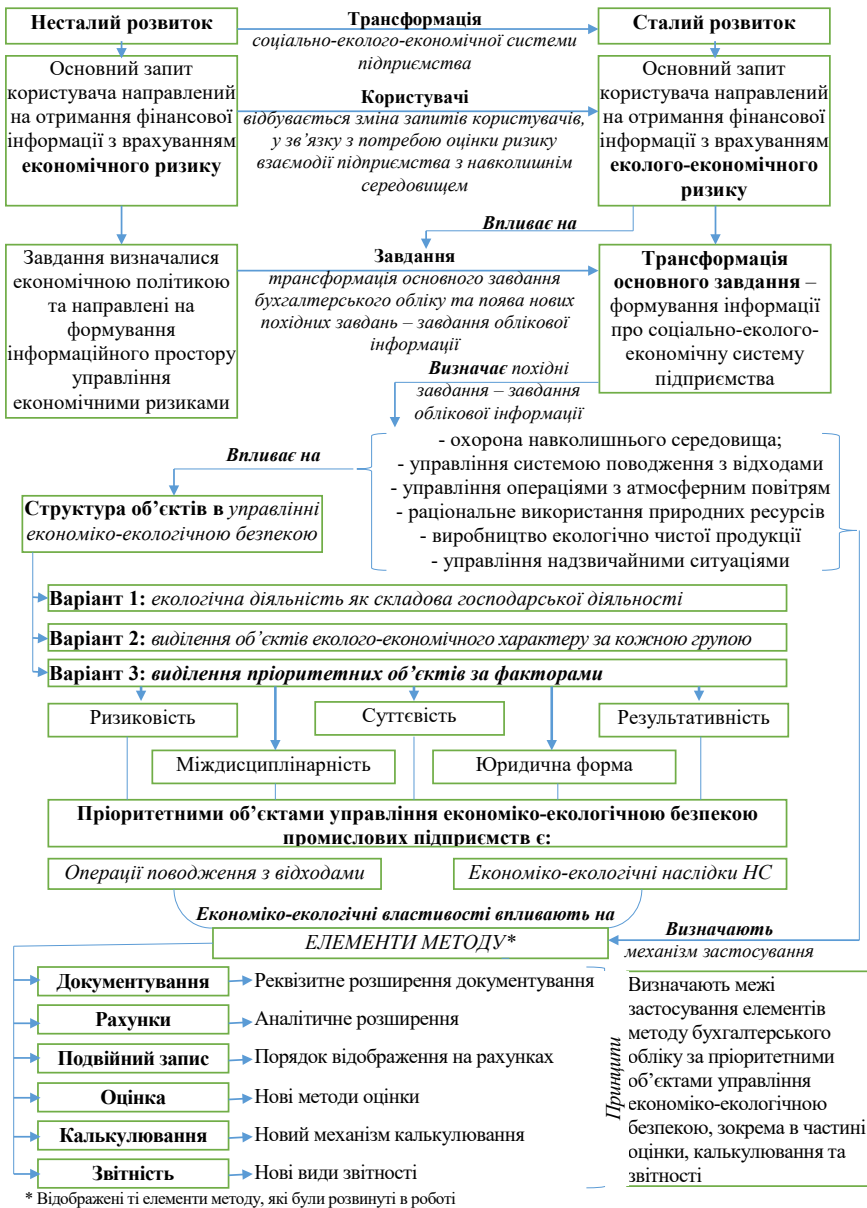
Несталий розвиток

Трансформація
соціально-еколого-економічної системи підприємства

Сталий розвиток

Основний запит користувача направлений на отримання фінансової інформації з врахуванням економічного ризику

Користувачі
відбувається зміна запитів користувачів, у зв'язку з потребою оцінки ризику взаємодії підприємства з навколишнім середовищем

Основний запит користувача направлений на отримання фінансової інформації з врахуванням еколого-економічного ризику

Впливає на

Завдання визначалися економічною політикою та направлені на формування інформаційного простору управління економічними ризиками

Завдання
трансформація основного завдання бухгалтерського обліку та поява нових похідних завдань – завдання облікової інформації

Трансформація основного завдання – формування інформації про соціально-еколого-економічну систему підприємства

Визначає похідні завдання – завдання облікової інформації

Впливає на

Структура об'єктів в управлінні економіко-екологічною безпекою

- охорона навколишнього середовища;
- управління системою поводження з відходами
- управління операціями з атмосферним повітрям
- раціональне використання природних ресурсів
- виробництво екологічно чистої продукції
- управління надзвичайними ситуаціями

Варіант 1: екологічна діяльність як складова господарської діяльності

Варіант 2: виділення об'єктів еколого-економічного характеру за кожною групою

Варіант 3: виділення пріоритетних об'єктів за факторами

Ризиковість

Суттєвість

Результативність

Міждисциплінарність

Юридична форма

Пріоритетними об'єктами управління економіко-екологічною безпекою промислових підприємств є:

Операції поводження з відходами

Економіко-екологічні наслідки НС

Економіко-екологічні властивості впливають на

Визначають
механізм застосування

ЕЛЕМЕНТИ МЕТОДУ*

Документування → Реквізитне розширення документування
Рахунки → Аналітичне розширення
Подвійний запис → Порядок відображення на рахунках
Оцінка → Нові методи оцінки
Калькулювання → Новий механізм калькулювання
Звітність → Нові види звітності

Принципи

Визначають межі застосування елементів методу бухгалтерського обліку за пріоритетними об'єктами управління економіко-екологічною безпекою, зокрема в частині оцінки, калькулювання та звітності

* Відображені ті елементи методу, які були розвинуті в роботі